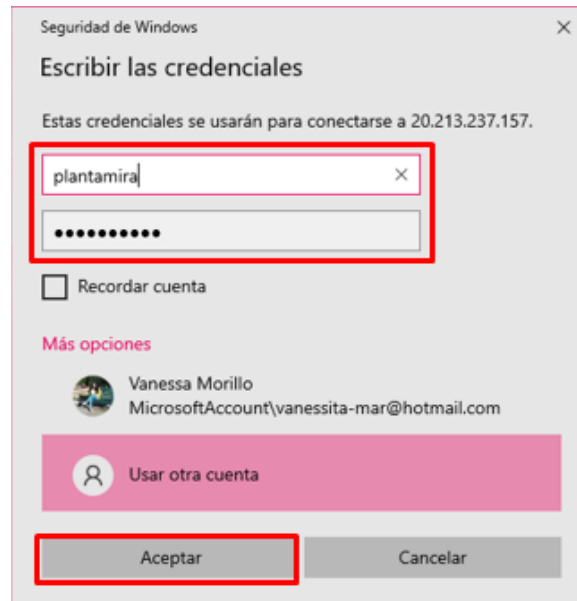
Seguridad de Windows
×

Escribir las credenciales

Estas credenciales se usarán para conectarse a 20.213.237.157.

plantamira
×

••••••••••

Recordar cuenta

Más opciones

Vanessa Morillo
MicrosoftAccount\vanessita-mar@hotmail.com

Usar otra cuenta

Aceptar

Cancelar